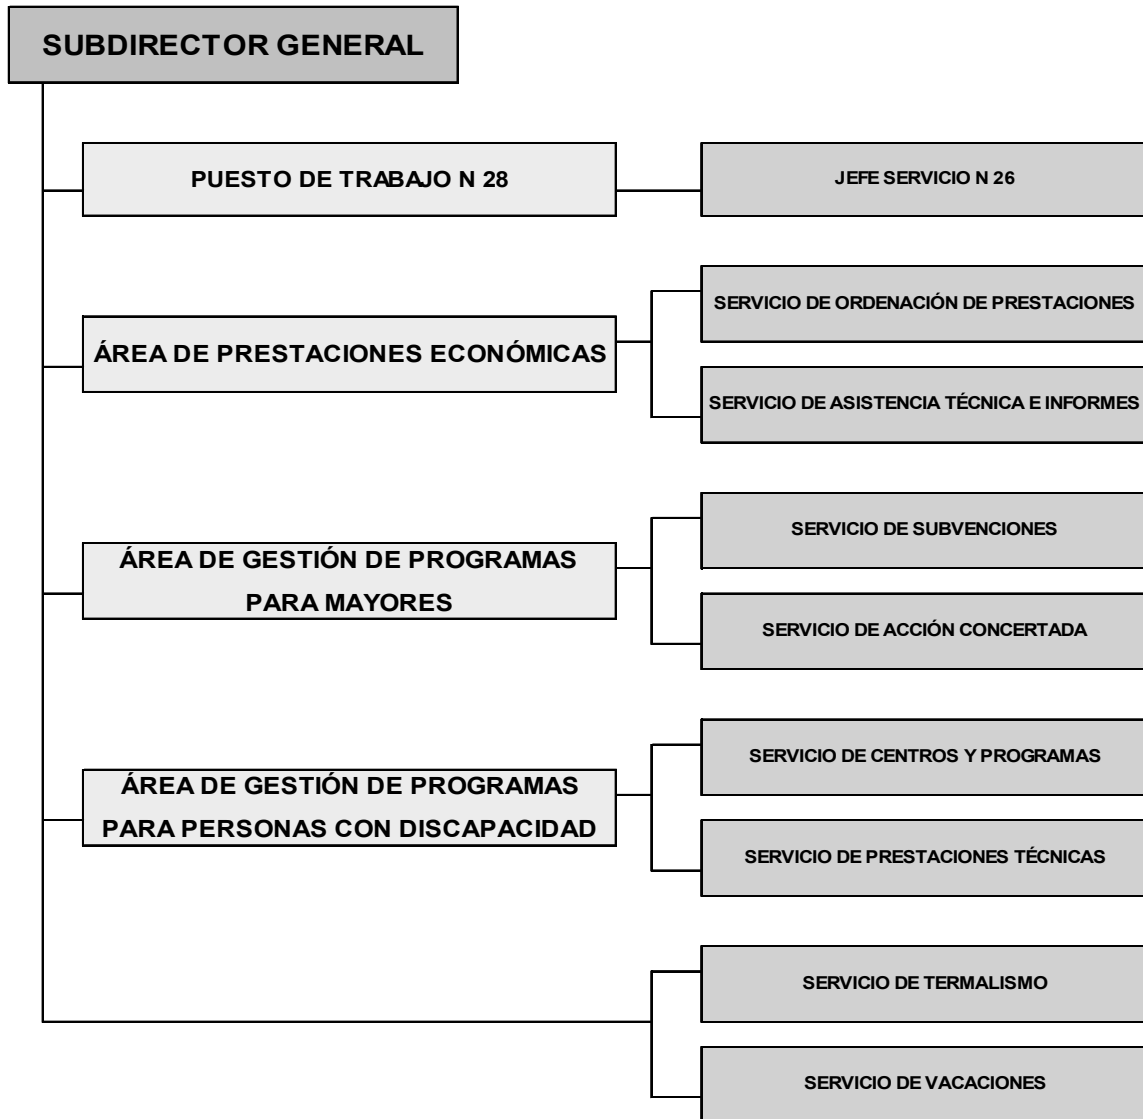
SUBDIRECTOR GENERAL

PUESTO DE TRABAJO N 28

JEFE SERVICIO N 26

ÁREA DE PRESTACIONES ECONÓMICAS

SERVICIO DE ORDENACIÓN DE PRESTACIONES

SERVICIO DE ASISTENCIA TÉCNICA E INFORMES

ÁREA DE GESTIÓN DE PROGRAMAS PARA MAYORES

SERVICIO DE SUBVENCIONES

SERVICIO DE ACCIÓN CONCERTADA

ÁREA DE GESTIÓN DE PROGRAMAS PARA PERSONAS CON DISCAPACIDAD

SERVICIO DE CENTROS Y PROGRAMAS

SERVICIO DE PRESTACIONES TÉCNICAS

SERVICIO DE TERMALISMO

SERVICIO DE VACACIONES